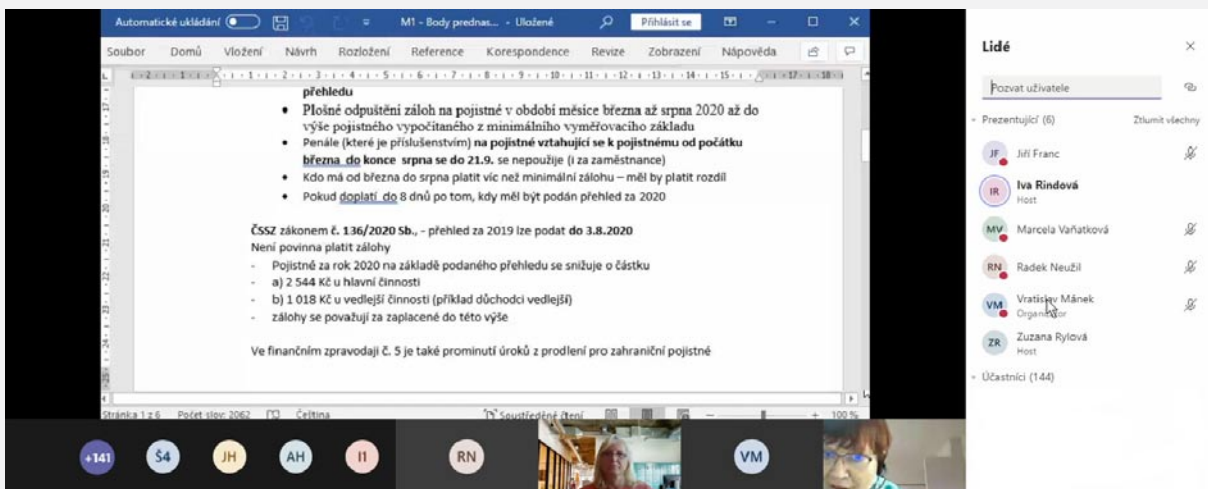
Automatické ukládání  M1 - Body prednas... - Uloženo  Přihlásit se

Soubor  Domů  Vložení  Návrh  Rozložení  Reference  Korespondence  Revize  Zobrazení  Nápověda

přehledu

- Plošné odpuštění záloh na pojistné v období měsíce března až srpna 2020 až do výše pojistného vypočítaného z minimálního vyměřovacího základu
- Penále (které je příslušenstvím) **na pojistné vztahující se k pojistnému od počátku března do konce srpna se do 21.9.** se nepoužije (i za zaměstnance)
- Kdo má od března do srpna platit víc než minimální zálohu – měl by platit rozdíl
- Pokud doplatí do 8 dnů po tom, kdy měl být podán přehled za 2020

**ČSSZ zákonem č. 136/2020 Sb.,** – přehled za 2019 lze podat **do 3.8.2020**
Není povinna platit zálohy
- Pojistné za rok 2020 na základě podaného přehledu se snižuje o částku
- a) 2 544 Kč u hlavní činnosti
- b) 1 018 Kč u vedlejší činnosti (příklad důchodci vedlejší)
- zálohy se považují za zaplacené do této výše

Ve finančním zpravodaji č. 5 je také prominutí úroků z prodlení pro zahraniční pojistné

Stránka 1 z 6  Počet slov: 2062  Čeština  Soustředěné čtení  100 %

Lidé
Pozvat uživatele
Prezentující (6)  Ztlumit všechny
JF Jiří Franc
IR Iva Rindová
Host
MV Marcela Vaňatková
RN Radek Neužil
VM Vratislav Mánek
Organizátor
ZR Zuzana Rylová
Host
Účastníci (144)

+141  Š4  JH  AH  II  RN  VM